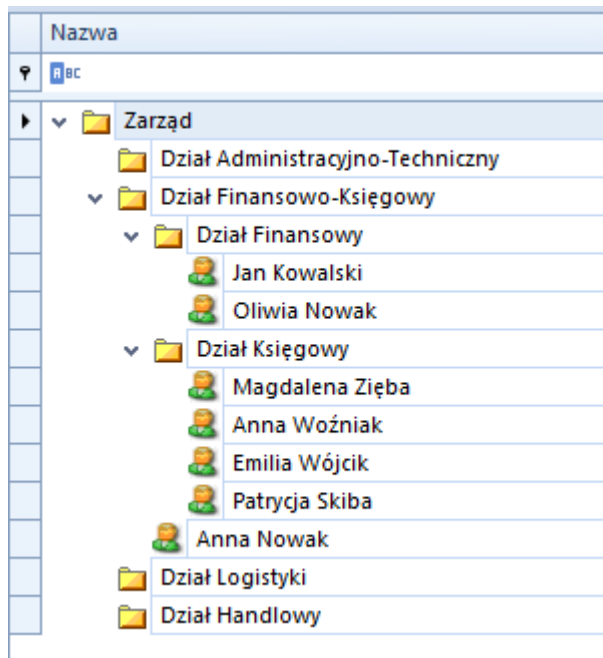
Nazva

ABC

Zarząd

Dział Administracyjno-Techniczny

Dział Finansowo-Księgowy

Dział Finansowy

Jan Kowalski

Oliwia Nowak

Dział Księgowy

Magdalena Zięba

Anna Woźniak

Emilia Wójcik

Patrycja Skiba

Anna Nowak

Dział Logistyki

Dział Handlowy